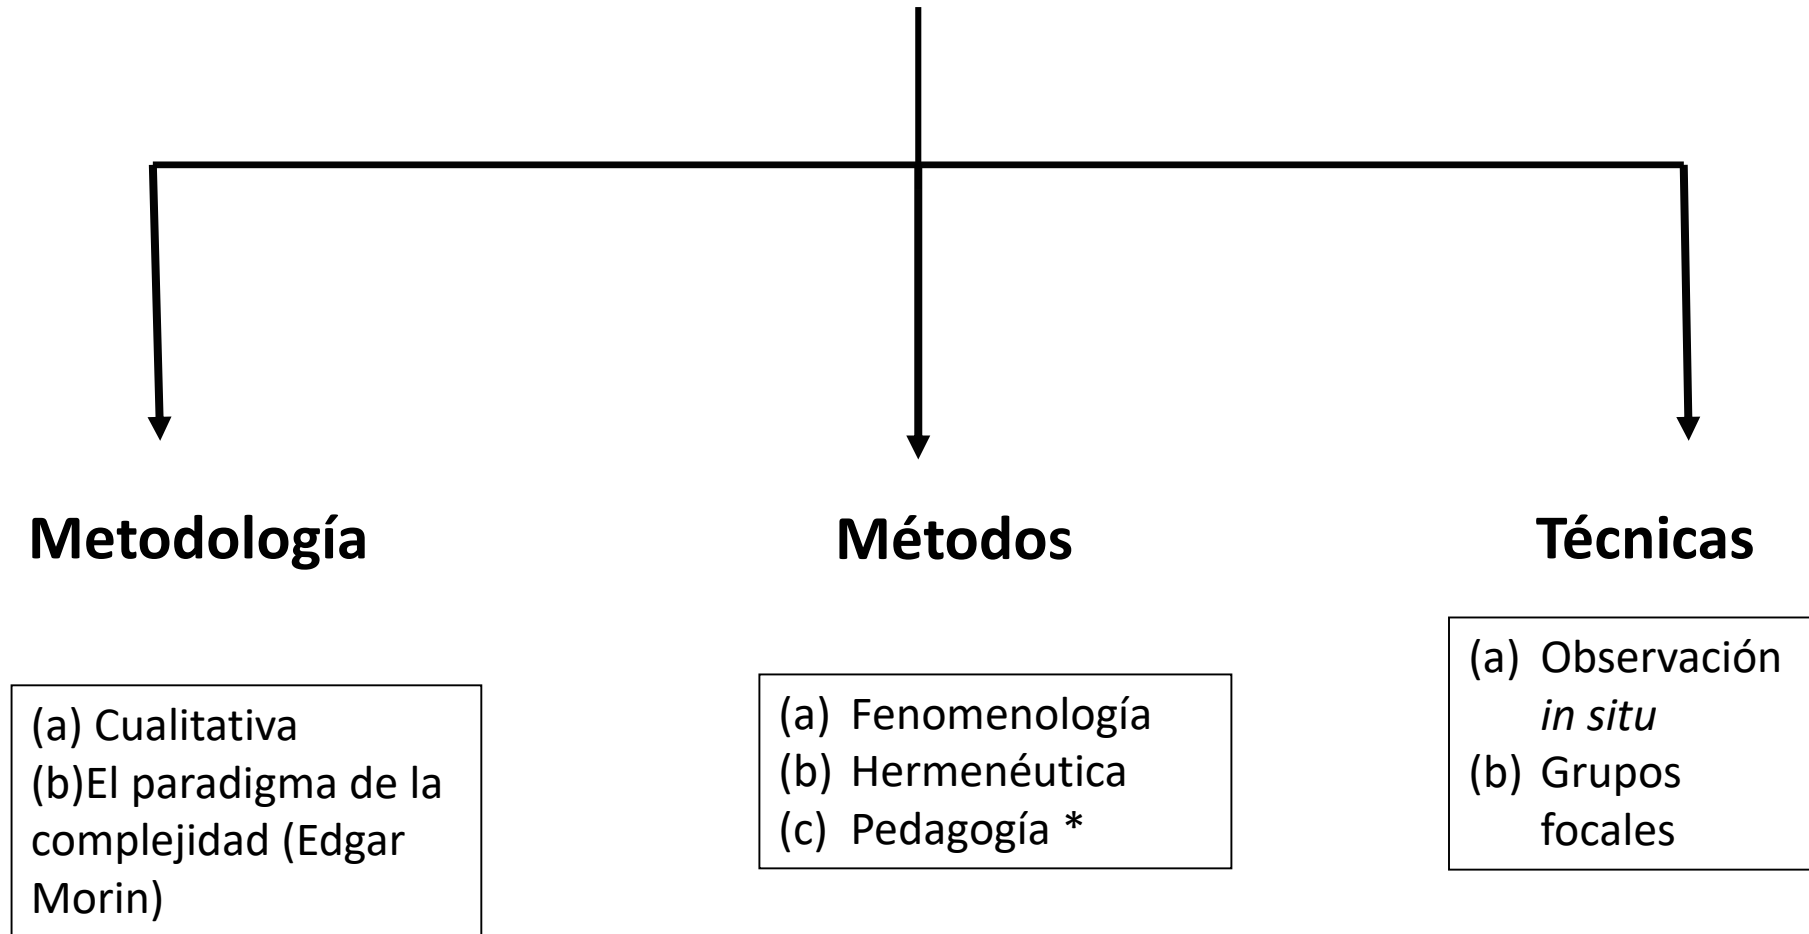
**Metodología**

(a) Cualitativa
(b)El paradigma de la complejidad (Edgar Morin)

**Métodos**

(a) Fenomenología
(b) Hermenéutica
(c) Pedagogía *

**Técnicas**

(a) Observación *in situ*
(b) Grupos focales